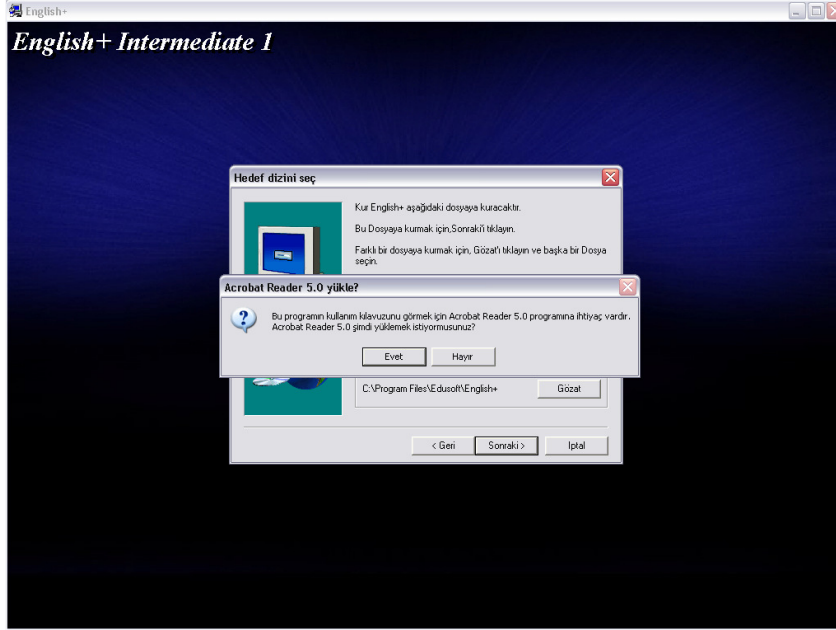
English+

English+ Intermediate 1

Hedef dizini seç

Kur English+ aşağıdaki dosyaya kuracaktır.

Bu Dosyaya kurmak için,Sonraki'i tıklayın.

Farklı bir dosyaya kurmak için, Gözat'ı tıklayın ve başka bir Dosya seçin.

Acrobat Reader 5.0 yükle?

Bu programın kullanım kılavuzunu görmek için Acrobat Reader 5.0 programına ihtiyaç vardır. Acrobat Reader 5.0 şimdi yüklemek istiyormusunuz?

Evet

Hayır

C:\Program Files\Edusoft\English+

Gözat

< Geri

Sonraki >

Iptal